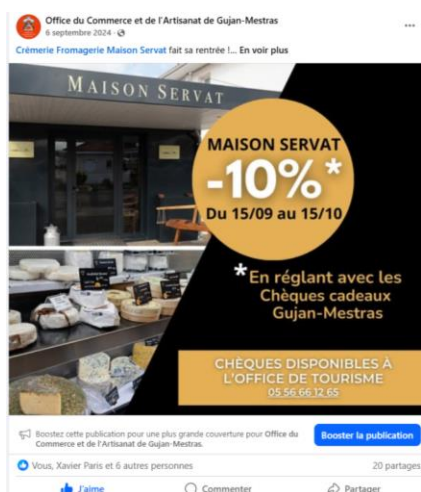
Office du Commerce et de l'Artisanat de Gujan-Mestras
6 septembre 2024 ·

Crèmerie Fromagerie Maison Servat fait sa rentrée !... En voir plus

MAISON SERVAT

MAISON SERVAT
-10%*
Du 15/09 au 15/10

*En réglant avec les Chèques cadeaux Gujan-Mestras

CHÈQUES DISPONIBLES À L'OFFICE DE TOURISME
05 56 66 12 65

Boostez cette publication pour une plus grande couverture pour Office du Commerce et de l'Artisanat de Gujan-Mestras.

Booster la publication

Vous, Xavier Paris et 6 autres personnes

20 partages

J'aime

Commenter

Partager